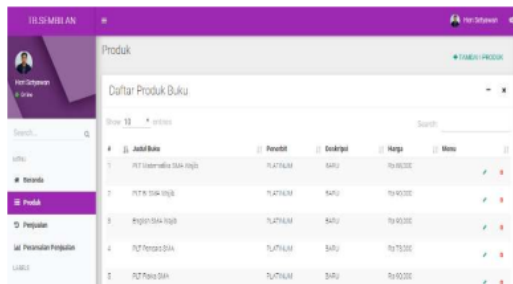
TI SEMBILAN

Hari Setyawan

Hari Setyawan
● Online

Search...

MENU

Beranda

Produk

Penjualan

Pesanan Penjualan

LABELS

Produk

+ TAMBAH PRODUK

Daftar Produk Buku

Show 10 entries

Search:

| # | Judul Buku | Penerbit | Deskripsi | Harga | Menu |
|---|---|---|---|---|---|
| 1 | PLT Matematika SMA Wajib | PLATINUM | BARU | Rp 80,000 | |
| 2 | PLT B. SMA Wajib | PLATINUM | BARU | Rp 90,000 | |
| 3 | English SMA Wajib | PLATINUM | BARU | Rp 90,000 | |
| 4 | PLT Penjaks SMA | PLATINUM | BARU | Rp 75,000 | |
| 5 | PLT Fisika SMA | PLATINUM | BARU | Rp 90,000 | |